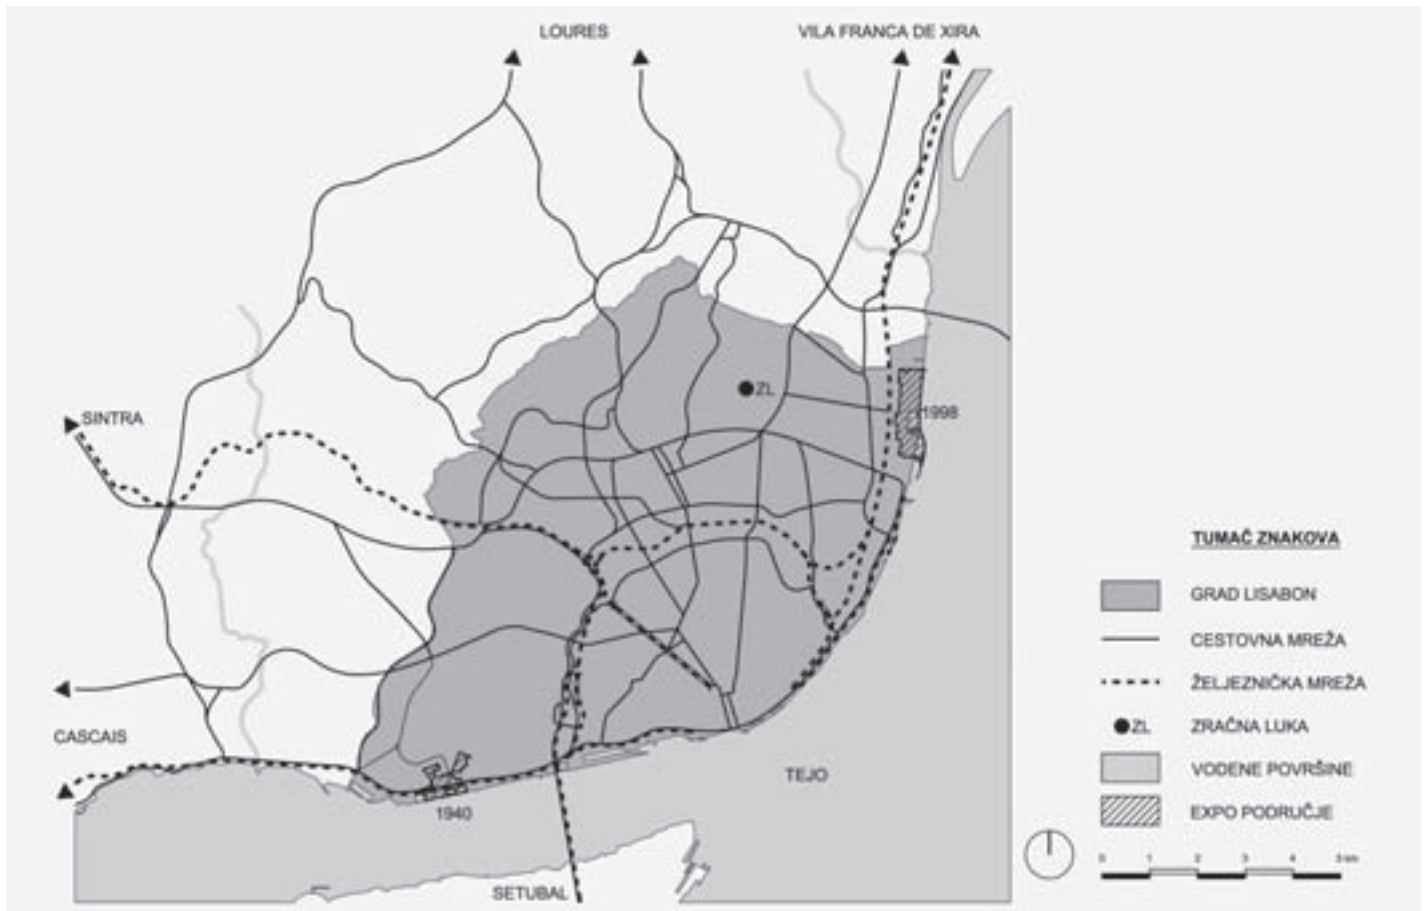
LOURES

VILA FRANCA DE XIRA

SINTRA

ZL

1998

CASCAIS

1940

TEJO

SETUBAL

TUMAČ ZNAKOVA

GRAD LISABON

CESTOVNA MREŽA

ŽELJEZNIČKA MREŽA

ZL ZRAČNA LUKA

VODENE POVRŠINE

EXPO PODRUČJE

0 1 2 3 4 5 km